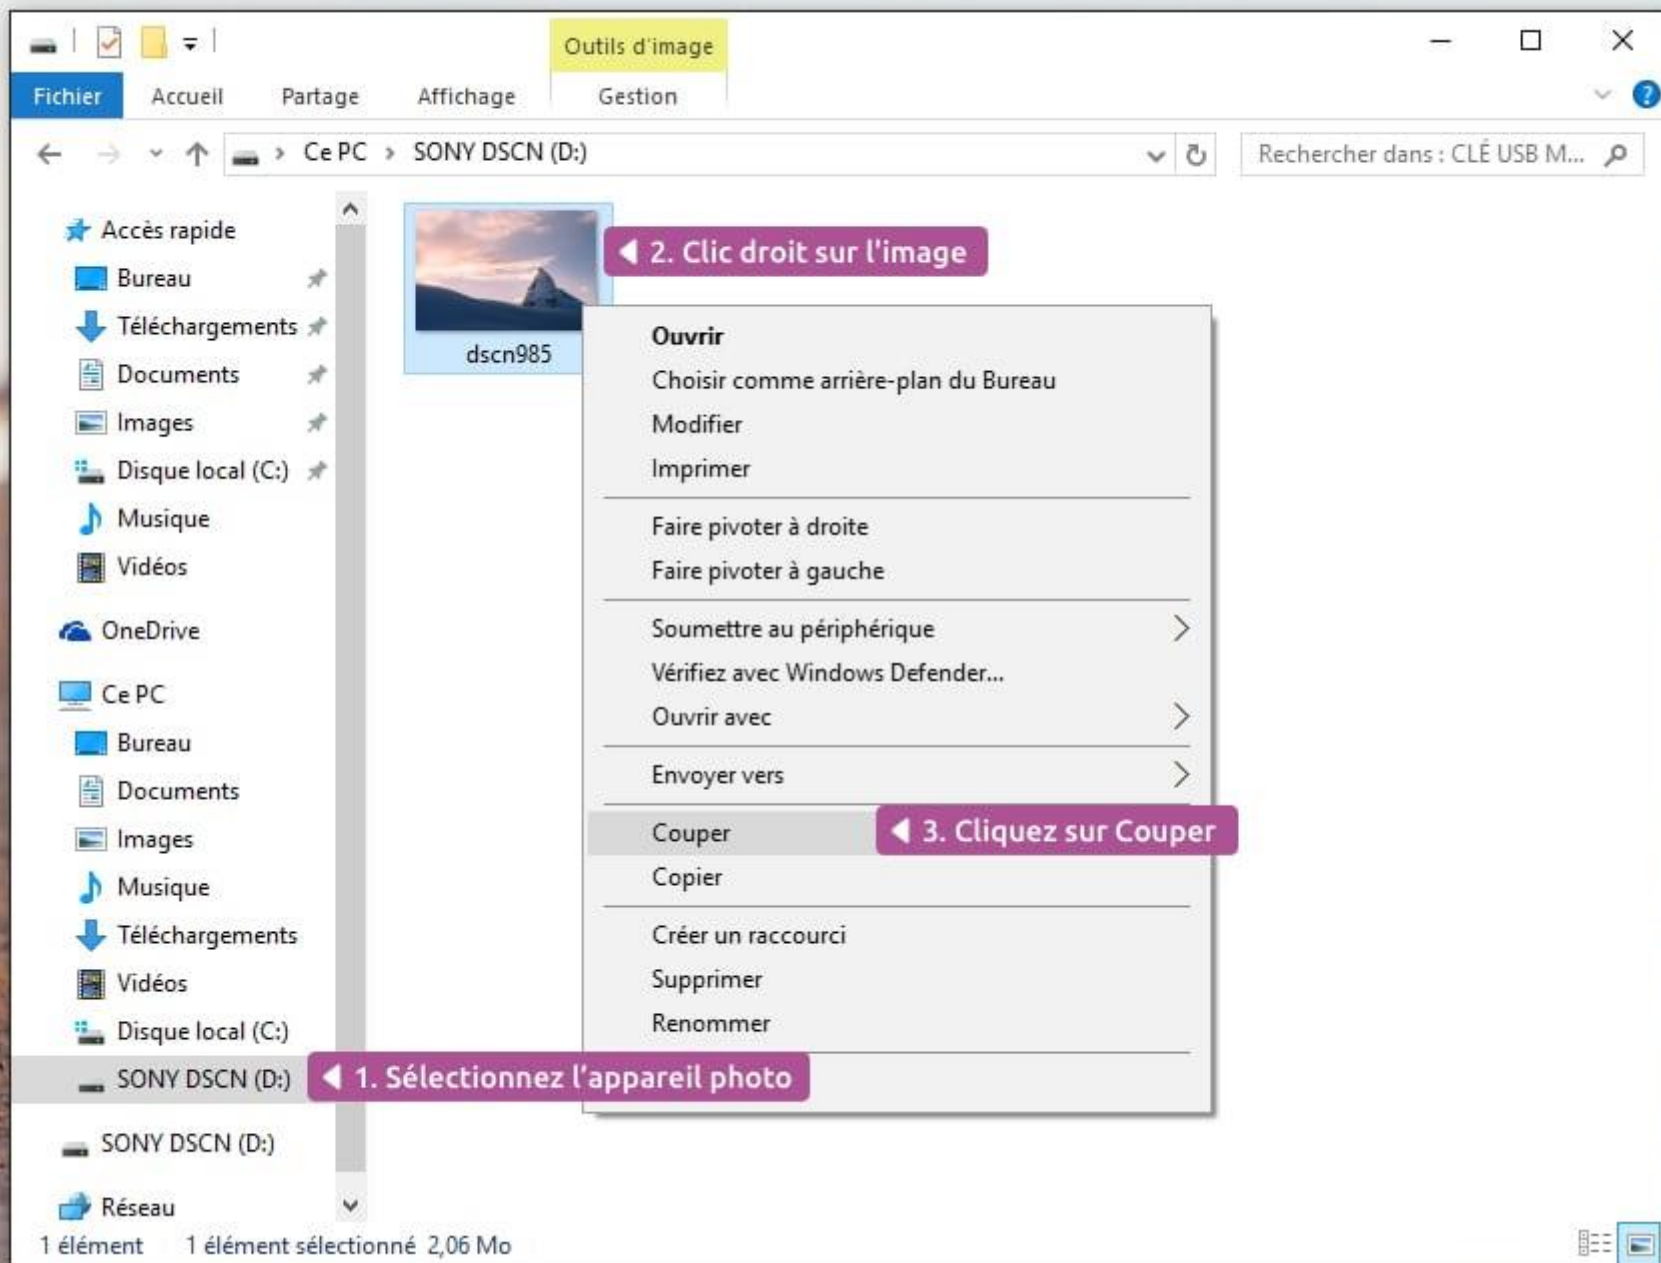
Outils d'image

Fichier Accueil Partage Affichage Gestion

Ce PC › SONY DSCN (D:)

Rechercher dans : CLÉ USB M...

Accès rapide
Bureau
Téléchargements
Documents
Images
Disque local (C:)
Musique
Vidéos
OneDrive
Ce PC
Bureau
Documents
Images
Musique
Téléchargements
Vidéos
Disque local (C:)
SONY DSCN (D:)
SONY DSCN (D:)
Réseau

dscn985

2. Clic droit sur l'image

Ouvrir
Choisir comme arrière-plan du Bureau
Modifier
Imprimer
Faire pivoter à droite
Faire pivoter à gauche
Soumettre au périphérique
Vérifiez avec Windows Defender...
Ouvrir avec
Envoyer vers
Couper
Copier
Créer un raccourci
Supprimer
Renommer

3. Cliquez sur Couper

1. Sélectionnez l'appareil photo

1 élément 1 élément sélectionné 2,06 Mo